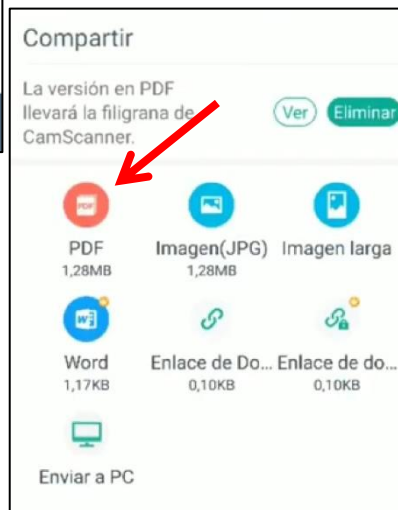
Compartir

La versión en PDF llevará la filigrana de CamScanner.

Ver

Eliminar

PDF
PDF
1,28MB

Imagen(JPG)
1,28MB

Imagen larga

W
Word
1,17KB

Enlace de Do...
0,10KB

Enlace de do...
0,10KB

Enviar a PC